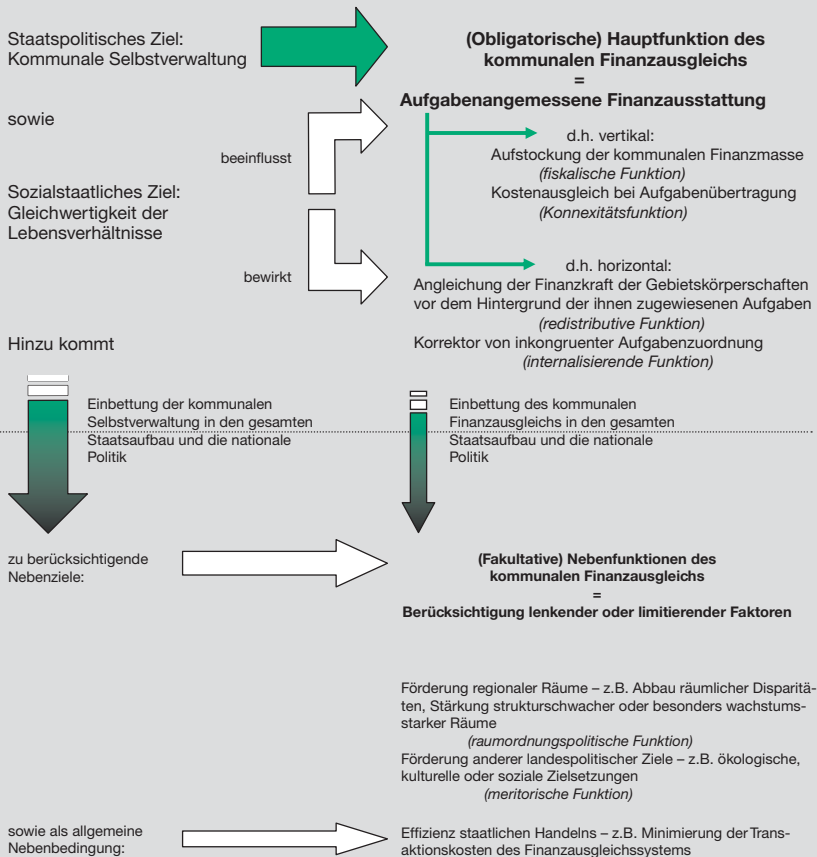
Staatspolitisches Ziel:
Kommunale Selbstverwaltung

(Obligatorische) Hauptfunktion des kommunalen Finanzausgleichs
=
Aufgabenangemessene Finanzausstattung

sowie

beeinflusst

d.h. vertikal:
Aufstockung der kommunalen Finanzmasse
(fiskalische Funktion)
Kostenausgleich bei Aufgabenübertragung
(Konnexitätsfunktion)

Sozialstaatliches Ziel:
Gleichwertigkeit der Lebensverhältnisse

bewirkt

d.h. horizontal:
Angleichung der Finanzkraft der Gebietskörperschaften vor dem Hintergrund der ihnen zugewiesenen Aufgaben
(redistributive Funktion)
Korrektor von inkongruenter Aufgabenzuordnung
(internalisierende Funktion)

Hinzu kommt

Einbettung der kommunalen Selbstverwaltung in den gesamten Staatsaufbau und die nationale Politik

Einbettung des kommunalen Finanzausgleichs in den gesamten Staatsaufbau und die nationale Politik

zu berücksichtigende Nebenziele:

(Fakultative) Nebenfunktionen des kommunalen Finanzausgleichs
=
Berücksichtigung lenkender oder limitierender Faktoren

Förderung regionaler Räume – z.B. Abbau räumlicher Disparitäten, Stärkung strukturschwacher oder besonders wachstumsstarker Räume
(raumordnungspolitische Funktion)
Förderung anderer landespolitischer Ziele – z.B. ökologische, kulturelle oder soziale Zielsetzungen
(meritorische Funktion)

sowie als allgemeine Nebenbedingung:

Effizienz staatlichen Handelns – z.B. Minimierung der Transaktionskosten des Finanzausgleichssystems